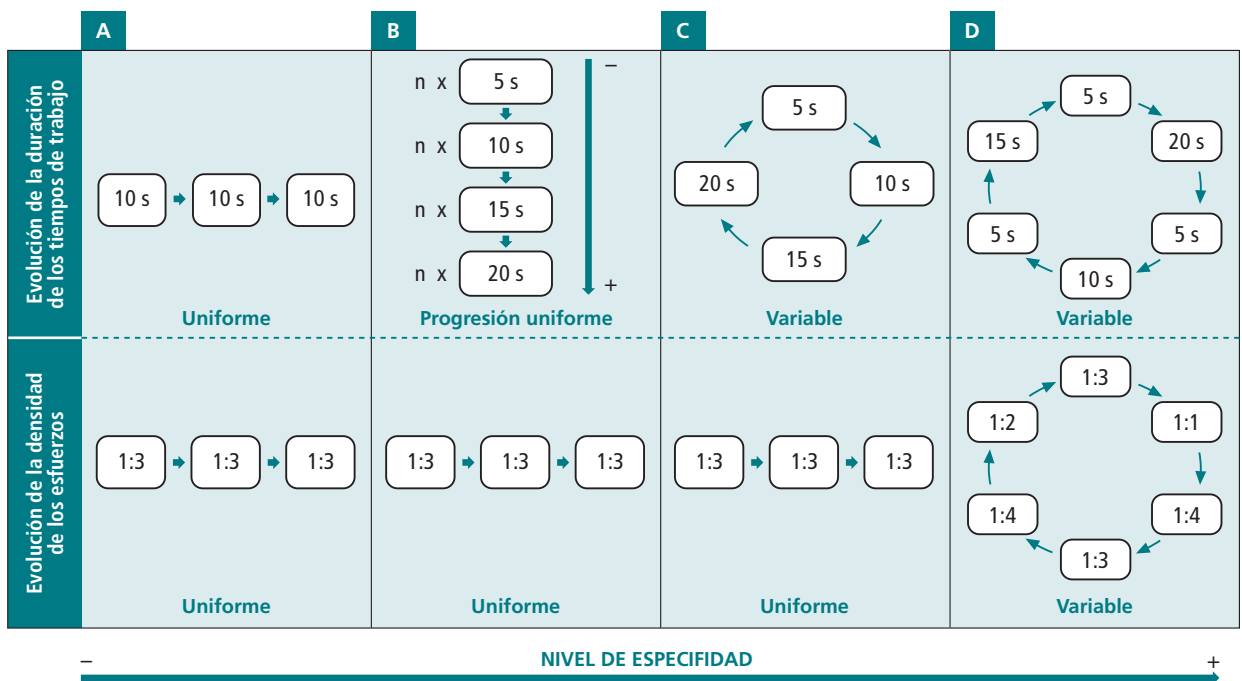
| | A | B | C | D |
|---|---|---|---|---|
| Evolución de la duración de los tiempos de trabajo | 10 s → 10 s → 10 s<br>Uniforme | n x 5 s → n x 10 s → n x 15 s → n x 20 s (– … +)<br>Progresión uniforme | 5 s → 10 s → 15 s → 20 s<br>Variable | 5 s → 20 s → 5 s → 10 s → 5 s → 15 s<br>Variable |
| Evolución de la densidad de los esfuerzos | 1:3 → 1:3 → 1:3<br>Uniforme | 1:3 → 1:3 → 1:3<br>Uniforme | 1:3 → 1:3 → 1:3<br>Uniforme | 1:3 → 1:1 → 1:4 → 1:3 → 1:4 → 1:2<br>Variable |

– NIVEL DE ESPECIFIDAD +